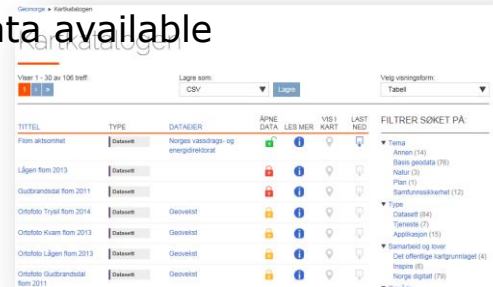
Geonorge ▸ Kartkatalogen

ta available

Kartkatalogen

Viser 1 - 30 av 106 treff

1 2 »

Lagre som:

CSV

Lagre

Velg visningsform:

Tabell

| TITTEL | TYPE | DATAEIER | ÅPNE DATA | LES MER | VIS I KART | LAST NED |
|---|---|---|---|---|---|---|
| Flom aktsomhet | Datasett | Norges vassdrags- og energidirektorat | | | | |
| Lågen flom 2013 | Datasett | | | | | |
| Gudbrandsdal flom 2011 | Datasett | | | | | |
| Ortofoto Trysil flom 2014 | Datasett | Geovekst | | | | |
| Ortofoto Kvam flom 2013 | Datasett | Geovekst | | | | |
| Ortofoto Lågen flom 2013 | Datasett | Geovekst | | | | |
| Ortofoto Gudbrandsdal flom 2011 | Datasett | Geovekst | | | | |

FILTRER SØKET PÅ:

▼ Tema
Annen (14)
Basis geodata (76)
Natur (3)
Plan (1)
Samfunnssikkerhet (12)

▼ Type
Datasett (84)
Tjeneste (7)
Applikasjon (15)

▼ Samarbeid og lover
Det offentlige kartgrunnlaget (4)
Inspire (6)
Norge digitalt (79)